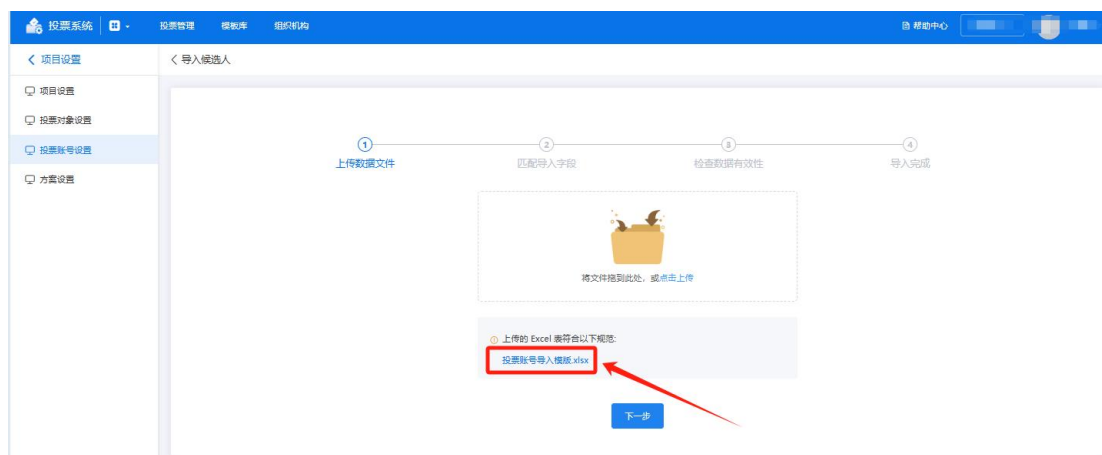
投票系统 | 投票管理 模板库 组织机构

帮助中心

< 项目设置

项目设置

投票对象设置

投票账号设置

方案设置

< 导入候选人

1 上传数据文件
2 匹配导入字段
3 检查数据有效性
4 导入完成

将文件拖到此处，或点击上传

上传的 Excel 表符合以下规范:

投票账号导入模版.xlsx

下一步